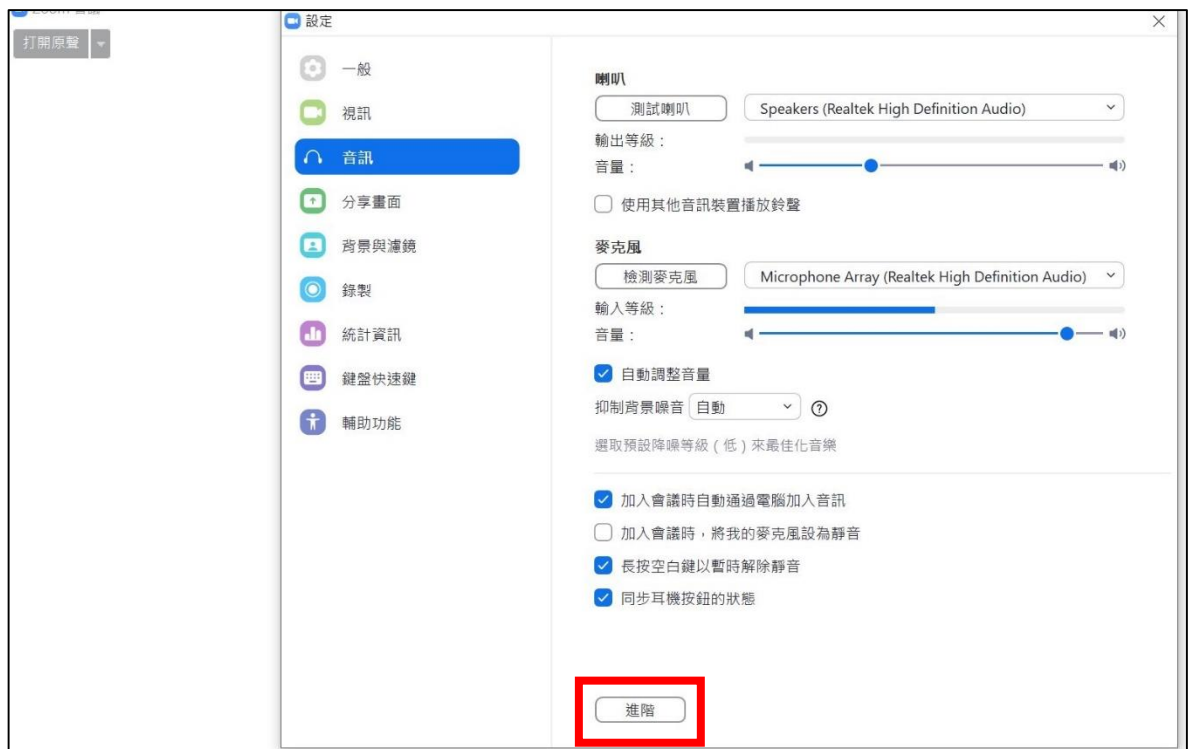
Zoom 會議
打開原聲

設定

一般
視訊
音訊
分享畫面
背景與濾鏡
錄製
統計資訊
鍵盤快速鍵
輔助功能

喇叭
測試喇叭
Speakers (Realtek High Definition Audio)
輸出等級：
音量：
使用其他音訊裝置播放鈴聲

麥克風
檢測麥克風
Microphone Array (Realtek High Definition Audio)
輸入等級：
音量：
自動調整音量
抑制背景噪音 自動
選取預設降噪等級（低）來最佳化音樂

加入會議時自動通過電腦加入音訊
加入會議時，將我的麥克風設為靜音
長按空白鍵以暫時解除靜音
同步耳機按鈕的狀態

進階